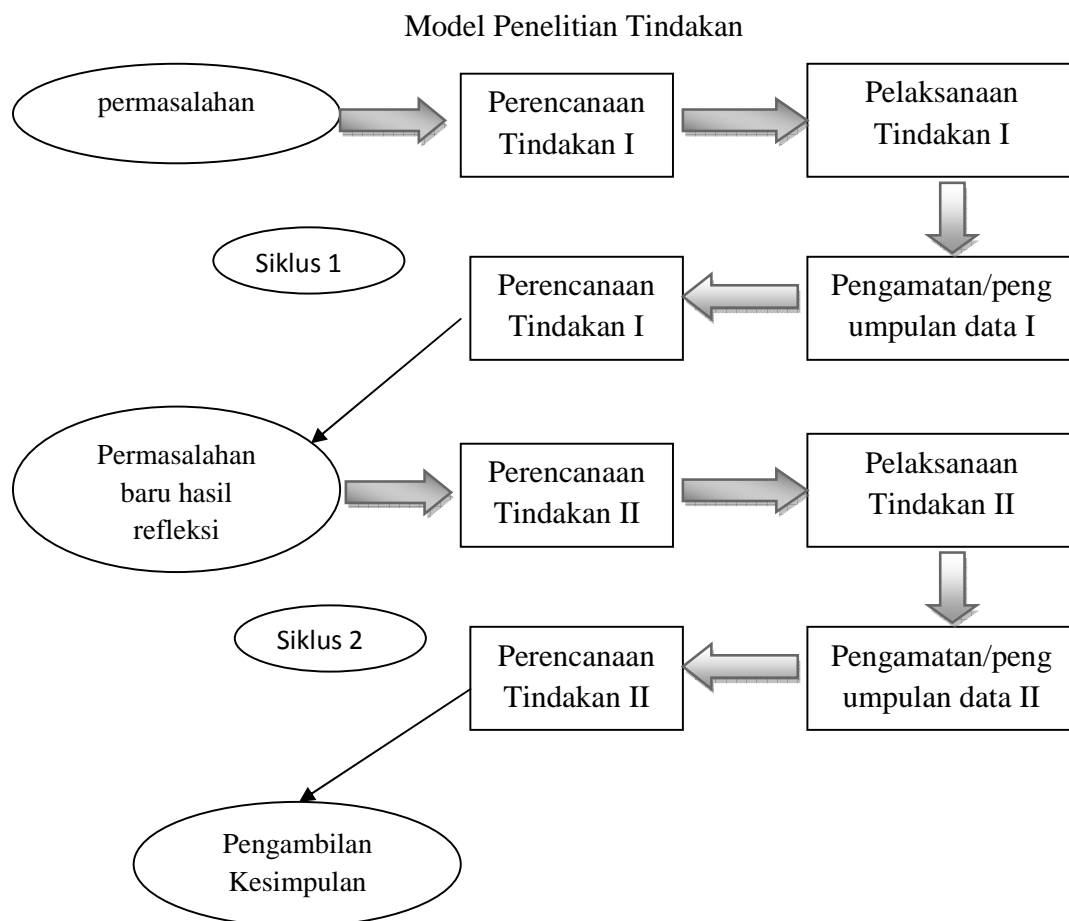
Model Penelitian Tindakan

permasalahan

Perencanaan Tindakan I

Pelaksanaan Tindakan I

Siklus 1

Perencanaan Tindakan I

Pengamatan/pengumpulan data I

Permasalahan baru hasil refleksi

Perencanaan Tindakan II

Pelaksanaan Tindakan II

Siklus 2

Perencanaan Tindakan II

Pengamatan/pengumpulan data II

Pengambilan Kesimpulan